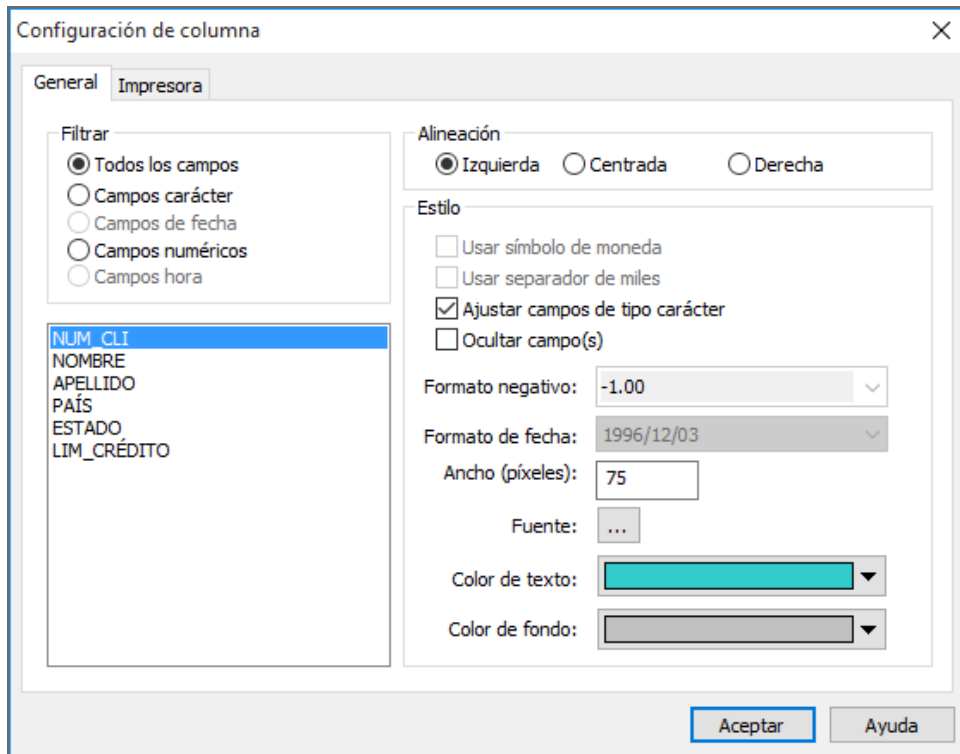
Configuración de columna

General Impresora

Filtrar
Todos los campos
Campos carácter
Campos de fecha
Campos numéricos
Campos hora

NUM_CLI
NOMBRE
APELLIDO
PAÍS
ESTADO
LIM_CRÉDITO

Alineación
Izquierda Centrada Derecha

Estilo
Usar símbolo de moneda
Usar separador de miles
Ajustar campos de tipo carácter
Ocultar campo(s)

Formato negativo: -1.00
Formato de fecha: 1996/12/03
Ancho (píxeles): 75
Fuente: ...
Color de texto:
Color de fondo:

Aceptar Ayuda